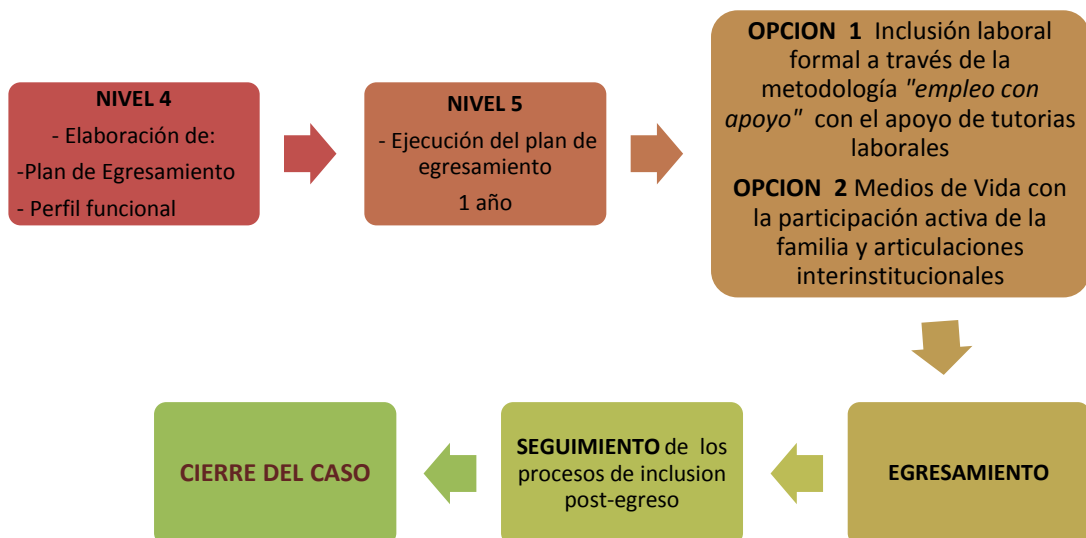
NIVEL 4
- Elaboración de:
-Plan de Egresamiento
- Perfil funcional

NIVEL 5
- Ejecución del plan de egresamiento
1 año

OPCION 1 Inclusión laboral formal a través de la metodología "empleo con apoyo" con el apoyo de tutorias laborales

OPCION 2 Medios de Vida con la participación activa de la familia y articulaciones interinstitucionales

EGRESAMIENTO

SEGUIMIENTO de los procesos de inclusion post-egreso

CIERRE DEL CASO